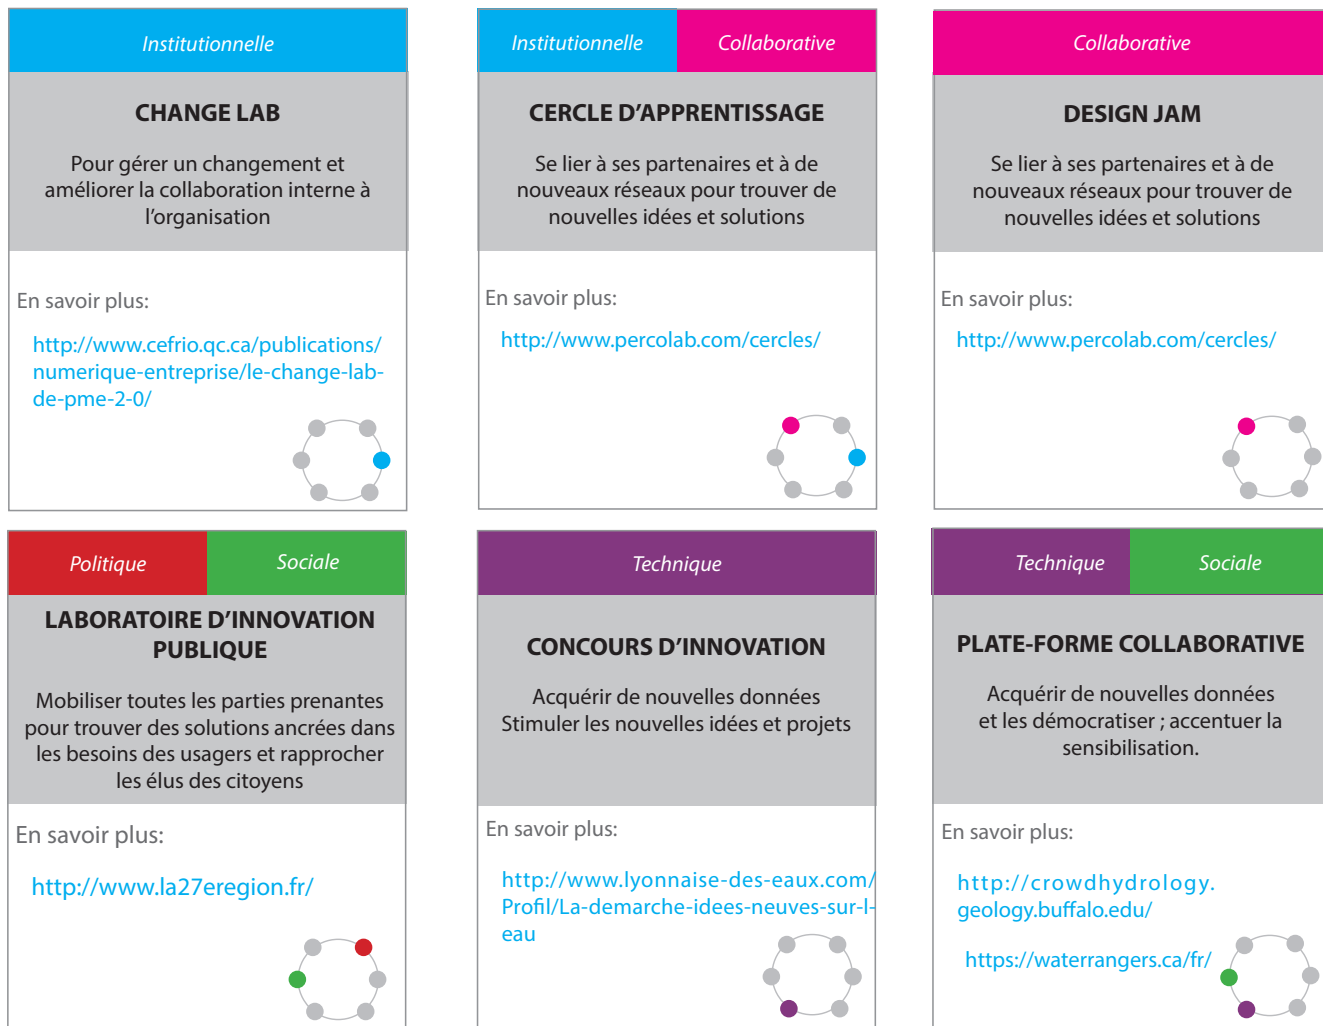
Institutionnelle

CHANGE LAB

Pour gérer un changement et améliorer la collaboration interne à l'organisation

En savoir plus:

http://www.cefrio.qc.ca/publications/numerique-entreprise/le-change-lab-de-pme-2-0/

Institutionnelle

Collaborative

CERCLE D'APPRENTISSAGE

Se lier à ses partenaires et à de nouveaux réseaux pour trouver de nouvelles idées et solutions

En savoir plus:

http://www.percolab.com/cercles/

Collaborative

DESIGN JAM

Se lier à ses partenaires et à de nouveaux réseaux pour trouver de nouvelles idées et solutions

En savoir plus:

http://www.percolab.com/cercles/

Politique

Sociale

LABORATOIRE D'INNOVATION PUBLIQUE

Mobiliser toutes les parties prenantes pour trouver des solutions ancrées dans les besoins des usagers et rapprocher les élus des citoyens

En savoir plus:

http://www.la27eregion.fr/

Technique

CONCOURS D'INNOVATION

Acquérir de nouvelles données
Stimuler les nouvelles idées et projets

En savoir plus:

http://www.lyonnaise-des-eaux.com/Profil/La-demarche-idees-neuves-sur-l-eau

Technique

Sociale

PLATE-FORME COLLABORATIVE

Acquérir de nouvelles données et les démocratiser ; accentuer la sensibilisation.

En savoir plus:

http://crowdhydrology.geology.buffalo.edu/

https://waterrangers.ca/fr/